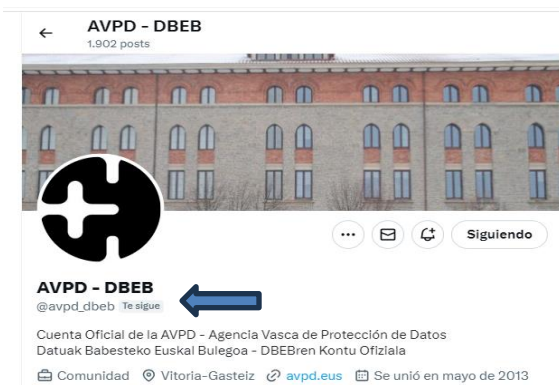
AVPD - DBEB
1.902 posts

Siguiendo

AVPD - DBEB
@avpd_dbeb Te sigue

Cuenta Oficial de la AVPD - Agencia Vasca de Protección de Datos
Datuak Babesteko Euskal Bulegoa - DBEBren Kontu Ofiziala

Comunidad Vitoria-Gasteiz avpd.eus Se unió en mayo de 2013